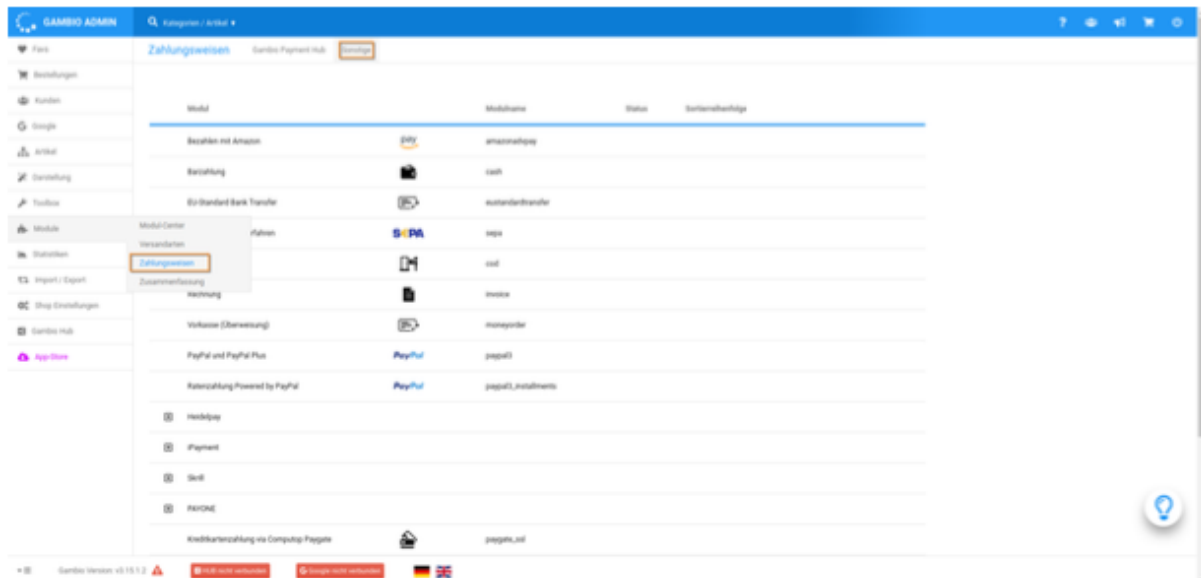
GAMBIO ADMIN

Kategorien / Artikel

Fans
Bestellungen
Kunden
Google
Artikel
Darstellung
Toolbox
Module
Statistiken
Import / Export
Shop Einstellungen
Gambio Hub
App Store

Zahlungsweisen Gambio Payment Hub Sonstige

Modul-Center
Versandarten
Zahlungsweisen
Zusammenfassung

| Modul | | Modulname | Status | Sortierreihenfolge |
|---|---|---|---|---|
| Bezahlen mit Amazon | pay | amazonadvpay | | |
| Barzahlung | | cash | | |
| EU-Standard Bank Transfer | | eustandardtransfer | | |
| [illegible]fahren | SEPA | sepa | | |
| | | cod | | |
| Rechnung | | invoice | | |
| Vorkasse (Überweisung) | | moneyorder | | |
| PayPal und PayPal Plus | PayPal | paypal3 | | |
| Ratenzahlung Powered by PayPal | PayPal | paypal3_installments | | |
| Heidelpay | | | | |
| iPayment | | | | |
| Skrill | | | | |
| PAYONE | | | | |
| Kreditkartenzahlung via Computop Paygate | | paygate_ssl | | |

Gambio Version: v3.15.1.2

HUB nicht verbunden

Google nicht verbunden